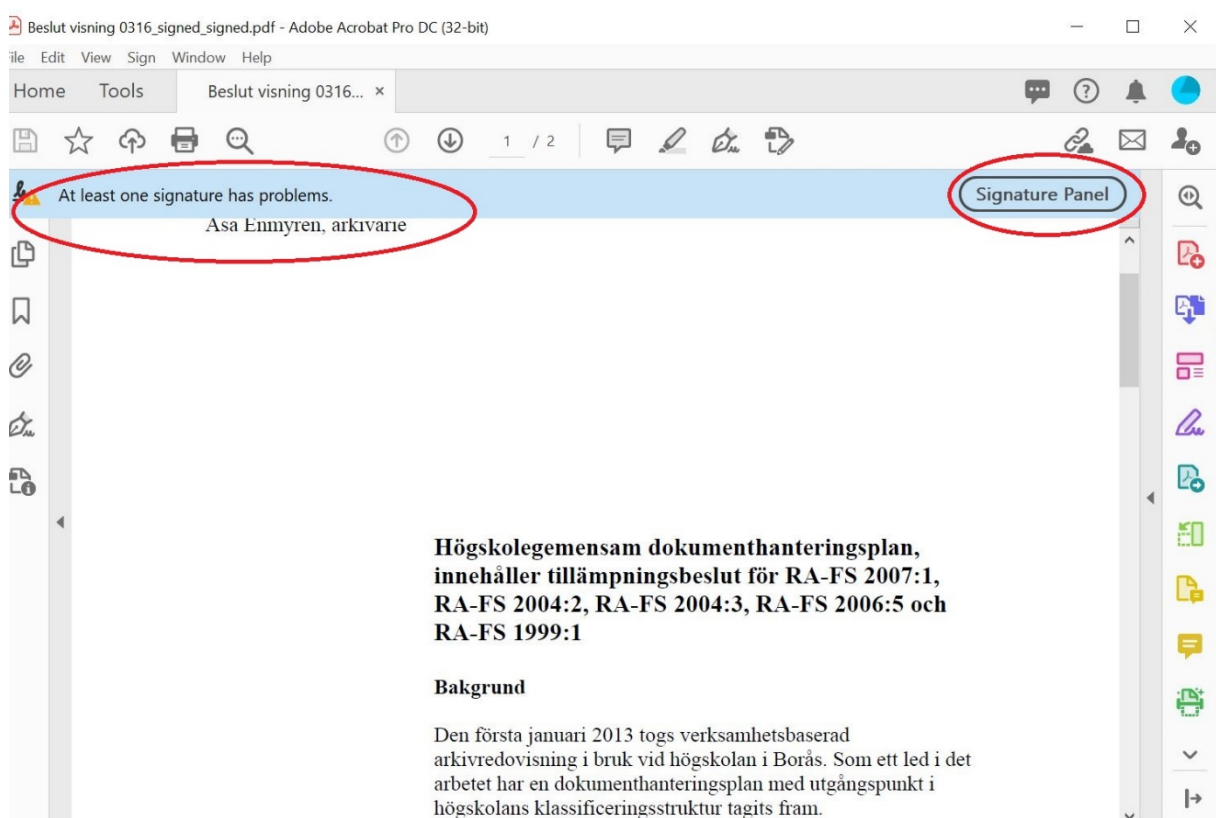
Beslut visning 0316_signed_signed.pdf - Adobe Acrobat Pro DC (32-bit)

ile Edit View Sign Window Help

Home Tools Beslut visning 0316... ×

1 / 2

At least one signature has problems.

Signature Panel

Åsa Enmyren, arkivarie

Högskolegemensam dokumenthanteringsplan, innehåller tillämpningsbeslut för RA-FS 2007:1, RA-FS 2004:2, RA-FS 2004:3, RA-FS 2006:5 och RA-FS 1999:1

Bakgrund

Den första januari 2013 togs verksamhetsbaserad arkivredovisning i bruk vid högskolan i Borås. Som ett led i det arbetet har en dokumenthanteringsplan med utgångspunkt i högskolans klassificeringsstruktur tagits fram.